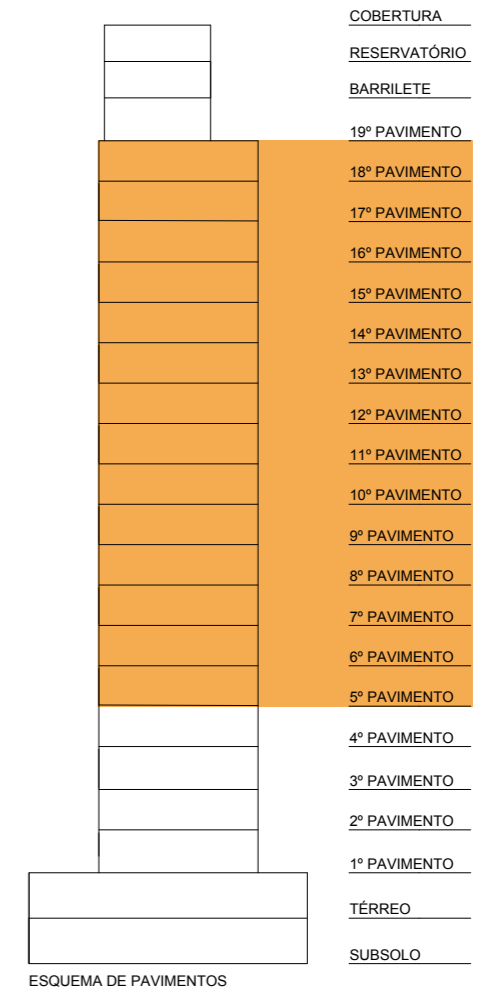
COBERTURA
RESERVATÓRIO
BARRILETE
19º PAVIMENTO
18º PAVIMENTO
17º PAVIMENTO
16º PAVIMENTO
15º PAVIMENTO
14º PAVIMENTO
13º PAVIMENTO
12º PAVIMENTO
11º PAVIMENTO
10º PAVIMENTO
9º PAVIMENTO
8º PAVIMENTO
7º PAVIMENTO
6º PAVIMENTO
5º PAVIMENTO
4º PAVIMENTO
3º PAVIMENTO
2º PAVIMENTO
1º PAVIMENTO
TÉRREO
SUBSOLO
ESQUEMA DE PAVIMENTOS